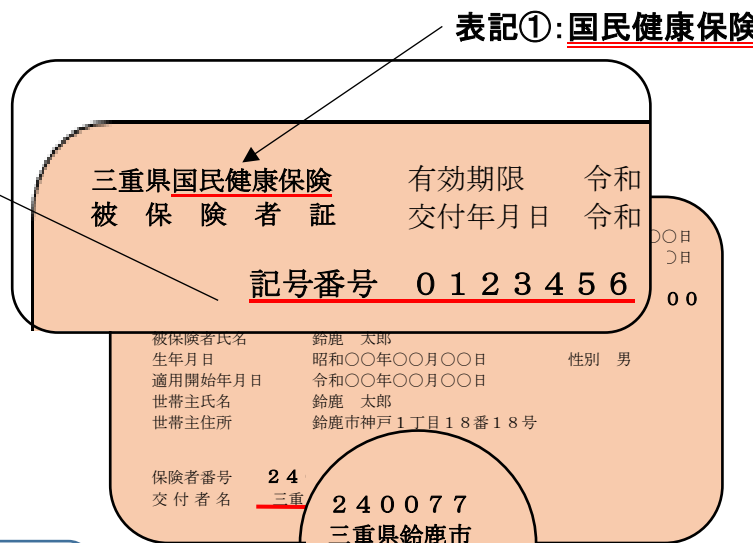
表記①:国民健康保険

三重県国民健康保険 有効期限 令和
被保険者証 交付年月日 令和

記号番号 ０１２３４５６

〇〇日
〇日
００

被保険者氏名 鈴鹿 太郎
生年月日 昭和〇〇年〇〇月〇〇日 性別 男
適用開始年月日 令和〇〇年〇〇月〇〇日
世帯主氏名 鈴鹿 太郎
世帯主住所 鈴鹿市神戸１丁目１８番１８号

保険者番号 ２４
交付者名 三重

２４００７７
三重県鈴鹿市